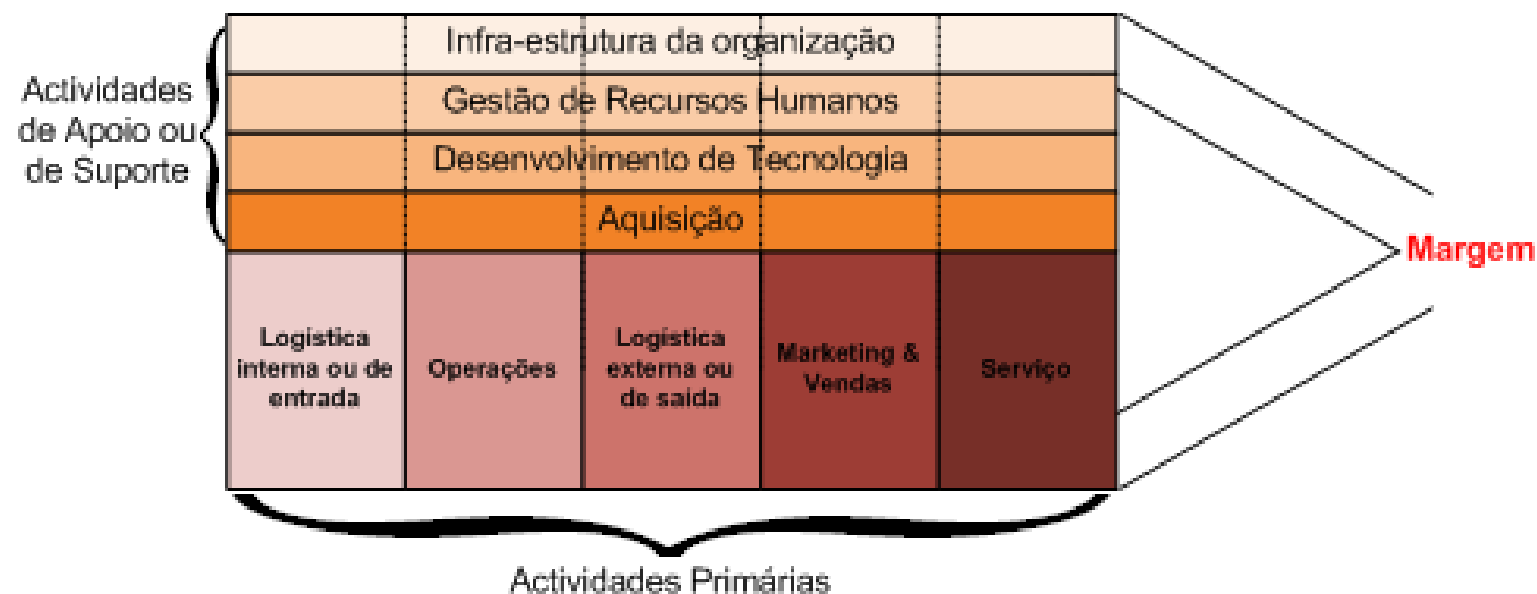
Actividades de Apoio ou de Suporte

Infra-estrutura da organização

Gestão de Recursos Humanos

Desenvolvimento de Tecnologia

Aquisição

Logística interna ou de entrada

Operações

Logística externa ou de saída

Marketing & Vendas

Serviço

Margem

Actividades Primárias